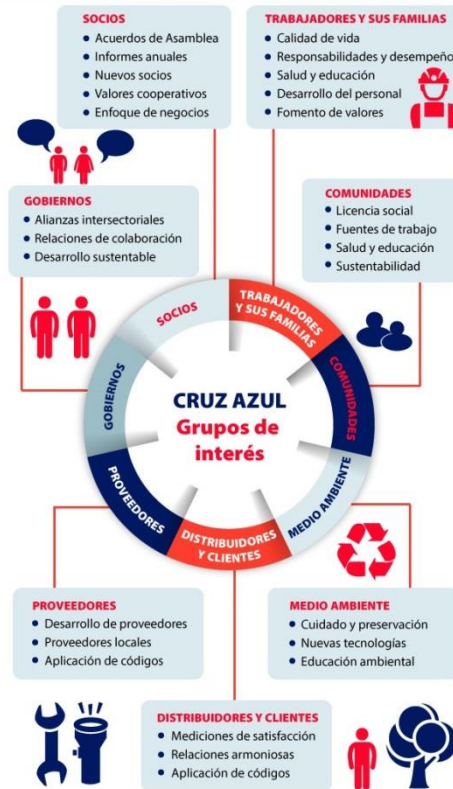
SOCIOS
• Acuerdos de Asamblea
• Informes anuales
• Nuevos socios
• Valores cooperativos
• Enfoque de negocios

TRABAJADORES Y SUS FAMILIAS
• Calidad de vida
• Responsabilidades y desempeño
• Salud y educación
• Desarrollo del personal
• Fomento de valores

GOBIERNOS
• Alianzas intersectoriales
• Relaciones de colaboración
• Desarrollo sustentable

COMUNIDADES
• Licencia social
• Fuentes de trabajo
• Salud y educación
• Sustentabilidad

SOCIOS
TRABAJADORES Y SUS FAMILIAS
COMUNIDADES
MEDIO AMBIENTE
DISTRIBUIDORES Y CLIENTES
PROVEEDORES
GOBIERNOS

CRUZ AZUL
Grupos de interés

PROVEEDORES
• Desarrollo de proveedores
• Proveedores locales
• Aplicación de códigos

MEDIO AMBIENTE
• Cuidado y preservación
• Nuevas tecnologías
• Educación ambiental

DISTRIBUIDORES Y CLIENTES
• Mediciones de satisfacción
• Relaciones armoniosas
• Aplicación de códigos